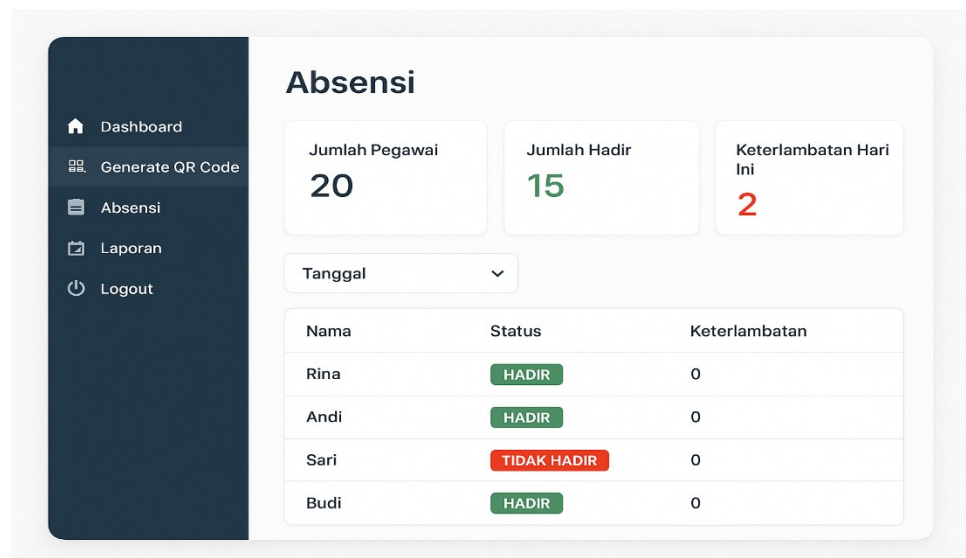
Dashboard
Generate QR Code
Absensi
Laporan
Logout

Absensi

Jumlah Pegawai
20

Jumlah Hadir
15

Keterlambatan Hari Ini
2

Tanggal

| Nama | Status | Keterlambatan |
|---|---|---|
| Rina | HADIR | 0 |
| Andi | HADIR | 0 |
| Sari | TIDAK HADIR | 0 |
| Budi | HADIR | 0 |